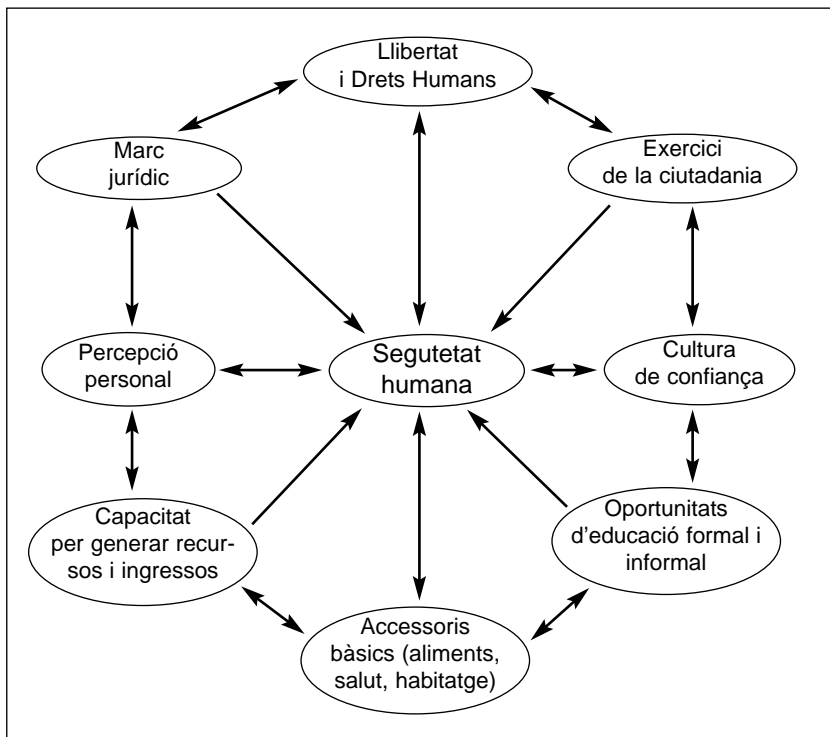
Llibertat i Drets Humans

Marc jurídic

Exercici de la ciutadania

Percepció personal

Segutetat humana

Cultura de confiança

Capacitat per generar recursos i ingressos

Oportunitats d'educació formal i informal

Accessoris bàsics (aliments, salut, habitatge)